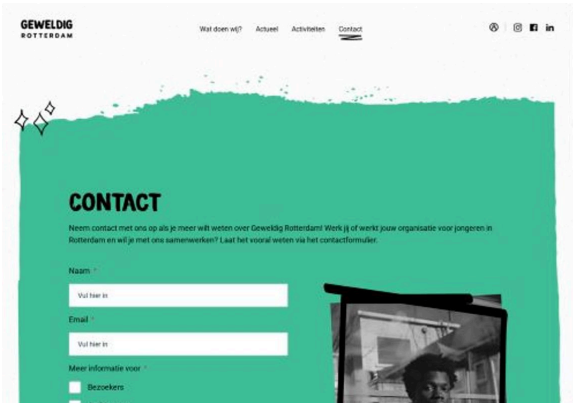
GEWELDIG
ROTTERDAM

Wat doen wij? Actueel Activiteiten Contact

CONTACT

Neem contact met ons op als je meer wilt weten over Geweldig Rotterdam! Werk jij of werkt jouw organisatie voor jongeren in Rotterdam en wil je met ons samenwerken? Laat het vooral weten via het contactformulier.

Naam *

Vul hier in

Email *

Vul hier in

Meer informatie voor *

Bezoekers